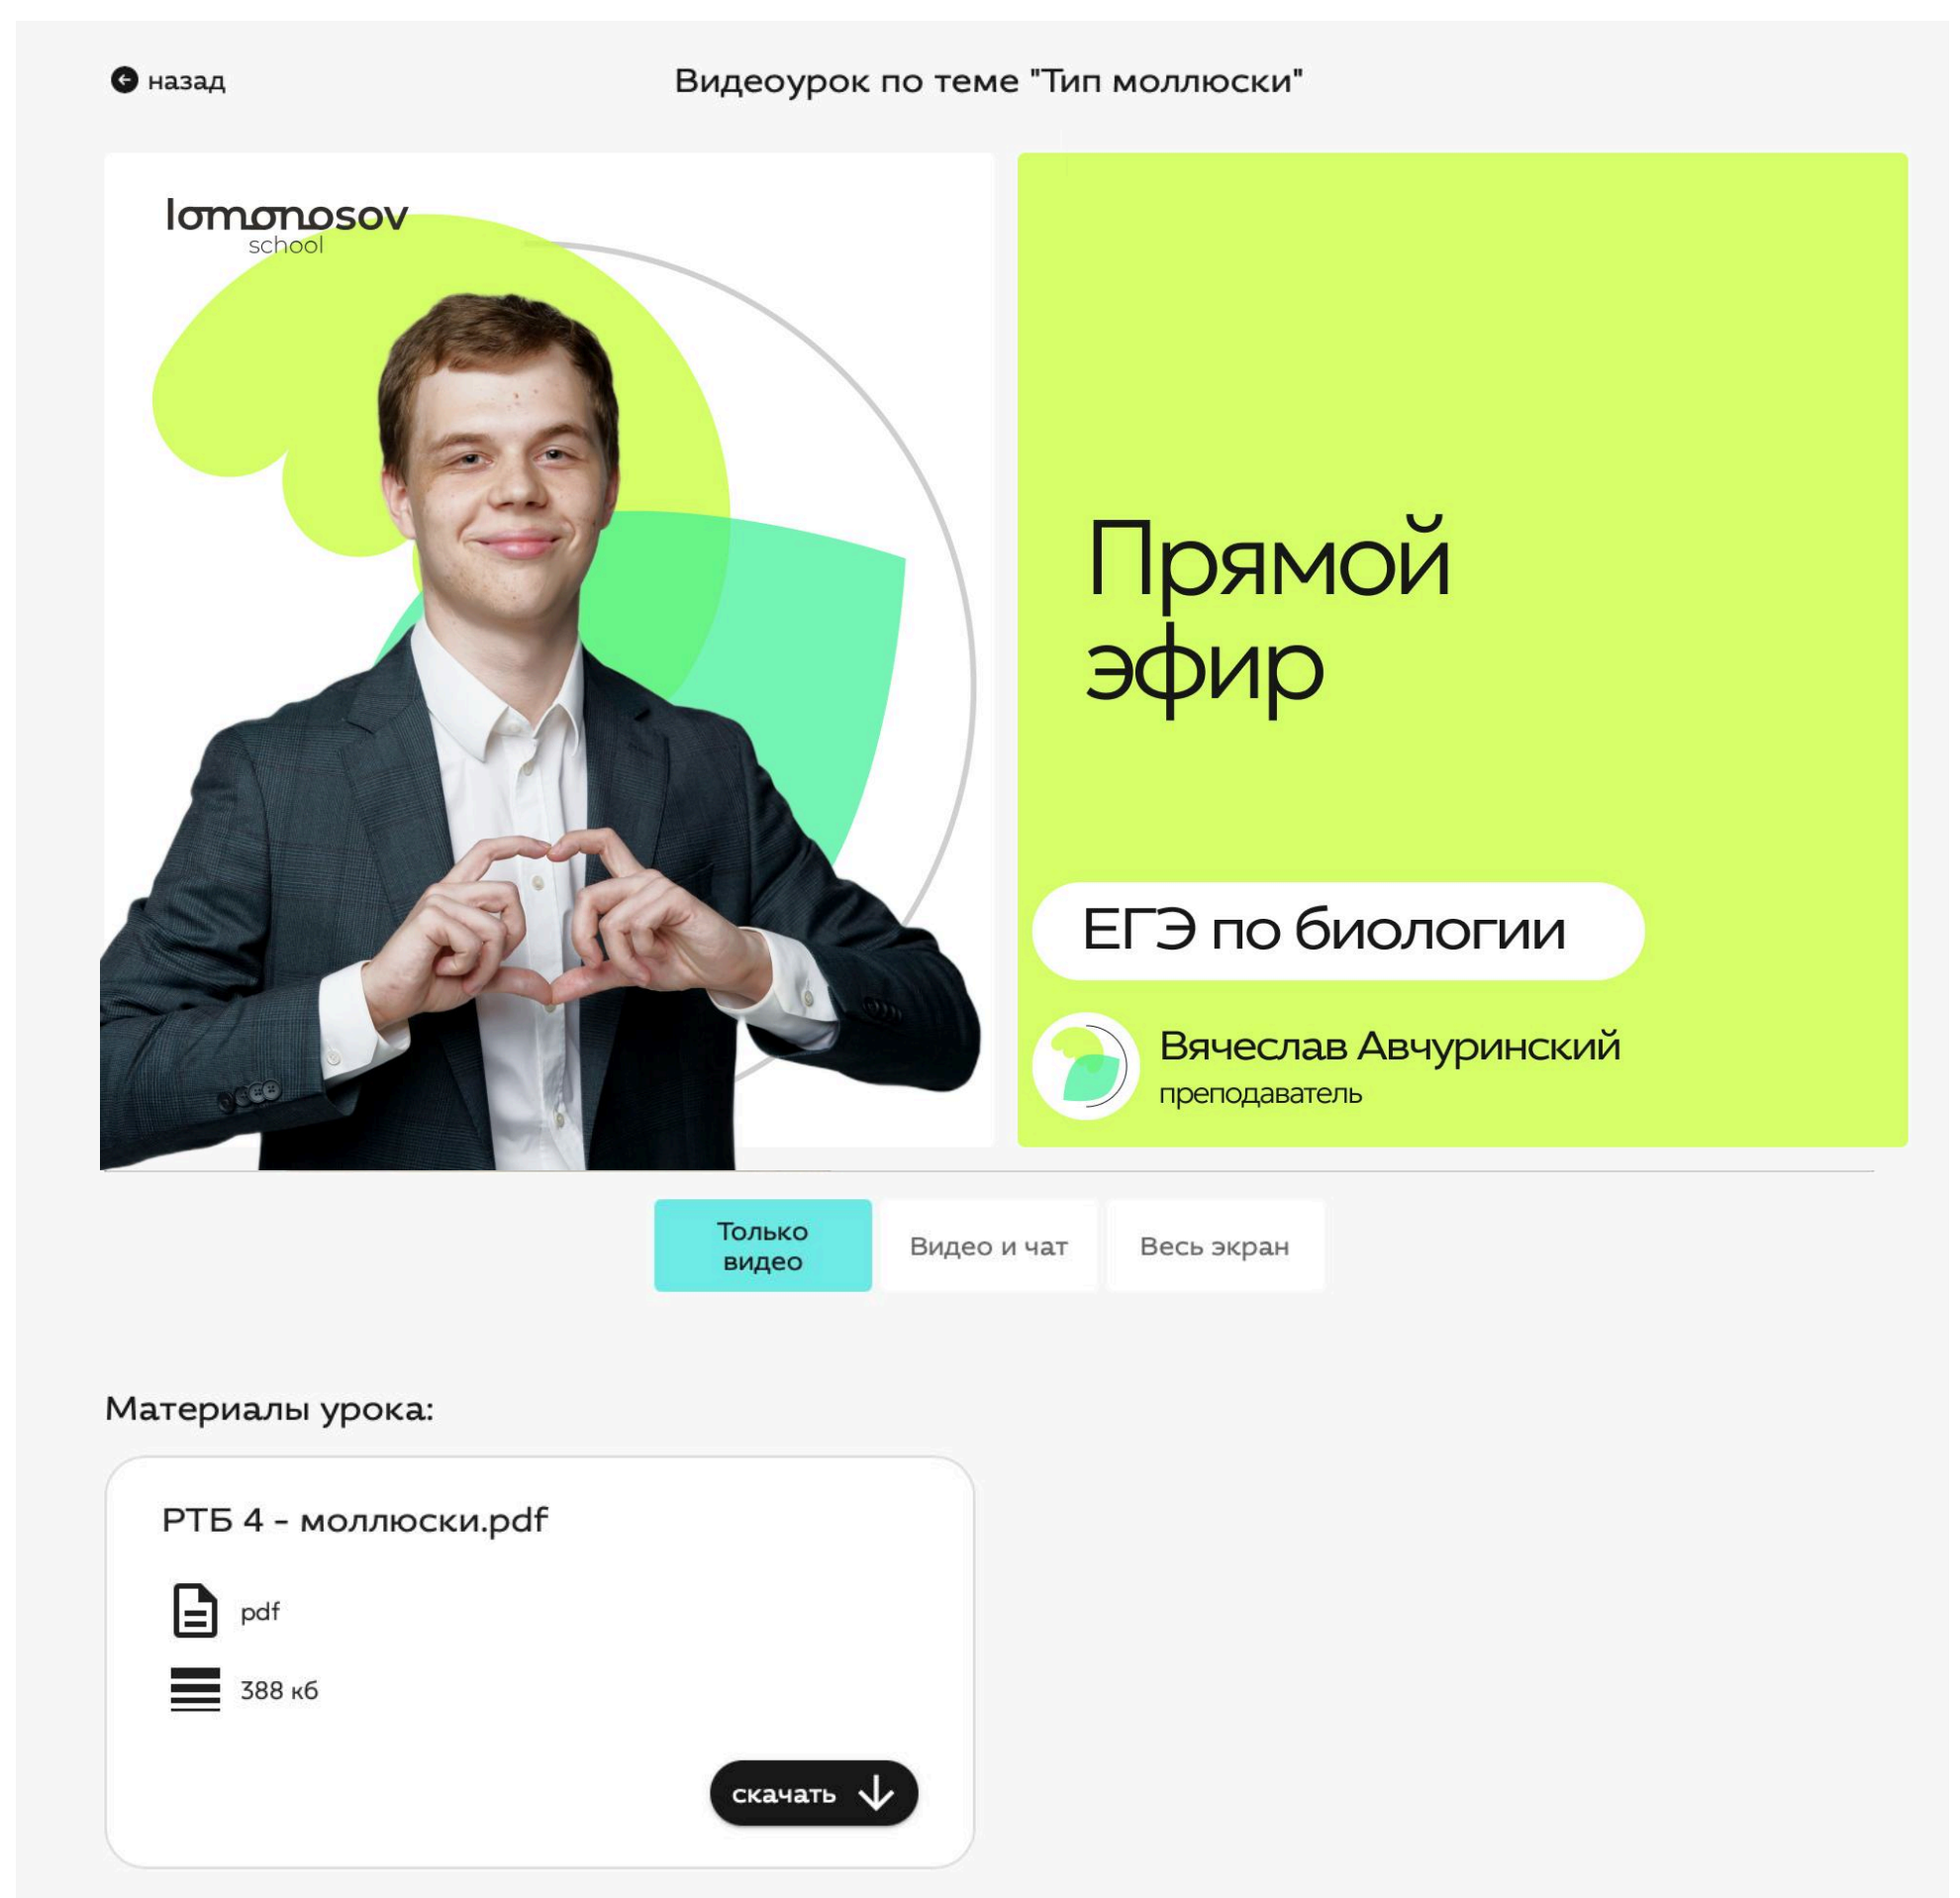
назад

Видеоурок по теме "Тип моллюски"

lomonosov school

Прямой эфир

ЕГЭ по биологии

Вячеслав Авчуринский
преподаватель

Только видео

Видео и чат

Весь экран

Материалы урока:

РТБ 4 - моллюски.pdf

pdf

388 кб

скачать